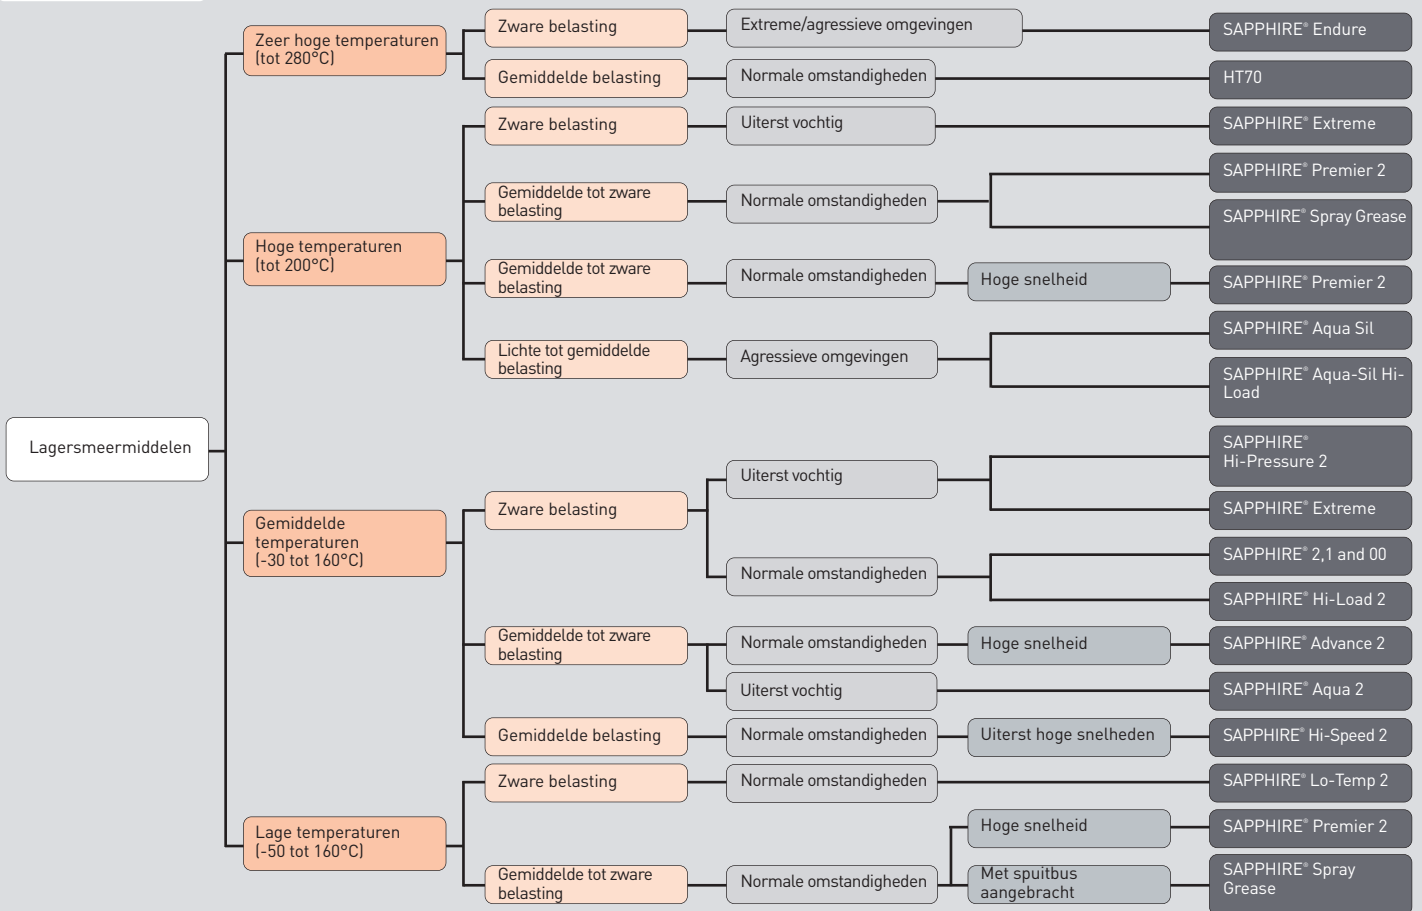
Lagersmeermiddelen

Zeer hoge temperaturen (tot 280°C)

Zware belasting

Extreme/agressieve omgevingen

SAPPHIRE® Endure

Gemiddelde belasting

Normale omstandigheden

HT70

Hoge temperaturen (tot 200°C)

Zware belasting

Uiterst vochtig

SAPPHIRE® Extreme

Gemiddelde tot zware belasting

Normale omstandigheden

SAPPHIRE® Premier 2

SAPPHIRE® Spray Grease

Gemiddelde tot zware belasting

Normale omstandigheden

Hoge snelheid

SAPPHIRE® Premier 2

Lichte tot gemiddelde belasting

Agressieve omgevingen

SAPPHIRE® Aqua Sil

SAPPHIRE® Aqua-Sil Hi-Load

Gemiddelde temperaturen (-30 tot 160°C)

Zware belasting

Uiterst vochtig

SAPPHIRE® Hi-Pressure 2

SAPPHIRE® Extreme

Normale omstandigheden

SAPPHIRE® 2,1 and 00

SAPPHIRE® Hi-Load 2

Gemiddelde tot zware belasting

Normale omstandigheden

Hoge snelheid

SAPPHIRE® Advance 2

Uiterst vochtig

SAPPHIRE® Aqua 2

Gemiddelde belasting

Normale omstandigheden

Uiterst hoge snelheden

SAPPHIRE® Hi-Speed 2

Lage temperaturen (-50 tot 160°C)

Zware belasting

Normale omstandigheden

SAPPHIRE® Lo-Temp 2

Gemiddelde tot zware belasting

Normale omstandigheden

Hoge snelheid

SAPPHIRE® Premier 2

Met spuitbus aangebracht

SAPPHIRE® Spray Grease